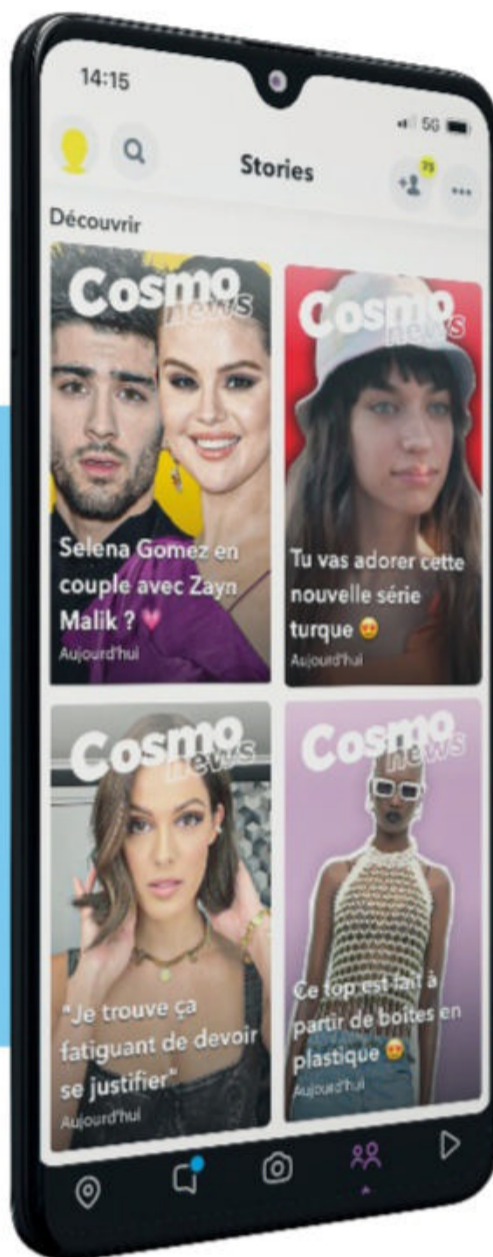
14:15

5G

Stories

Découvrir

Cosmo news

Selena Gomez en couple avec Zayn Malik ? 💗
Aujourd'hui

Cosmo news

Tu vas adorer cette nouvelle série turque 😍
Aujourd'hui

Cosmo news

"Je trouve ça fatiguant de devoir se justifier"
Aujourd'hui

Cosmo news

Ce top est fait à partir de boites en plastique 😍
Aujourd'hui